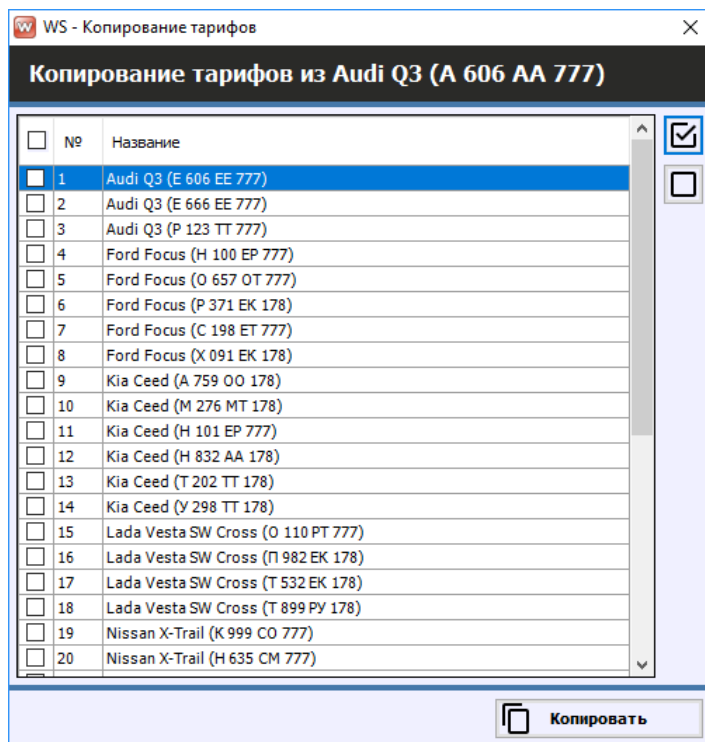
WS - Копирование тарифов

Копирование тарифов из Audi Q3 (А 606 АА 777)

| | № | Название |
|---|---|---|
| | 1 | Audi Q3 (Е 606 ЕЕ 777) |
| | 2 | Audi Q3 (Е 666 ЕЕ 777) |
| | 3 | Audi Q3 (Р 123 ТТ 777) |
| | 4 | Ford Focus (Н 100 ЕР 777) |
| | 5 | Ford Focus (О 657 ОТ 777) |
| | 6 | Ford Focus (Р 371 ЕК 178) |
| | 7 | Ford Focus (С 198 ЕТ 777) |
| | 8 | Ford Focus (Х 091 ЕК 178) |
| | 9 | Kia Ceed (А 759 ОО 178) |
| | 10 | Kia Ceed (М 276 МТ 178) |
| | 11 | Kia Ceed (Н 101 ЕР 777) |
| | 12 | Kia Ceed (Н 832 АА 178) |
| | 13 | Kia Ceed (Т 202 ТТ 178) |
| | 14 | Kia Ceed (У 298 ТТ 178) |
| | 15 | Lada Vesta SW Cross (О 110 РТ 777) |
| | 16 | Lada Vesta SW Cross (П 982 ЕК 178) |
| | 17 | Lada Vesta SW Cross (Т 532 ЕК 178) |
| | 18 | Lada Vesta SW Cross (Т 899 РУ 178) |
| | 19 | Nissan X-Trail (К 999 СО 777) |
| | 20 | Nissan X-Trail (Н 635 СМ 777) |

Копировать